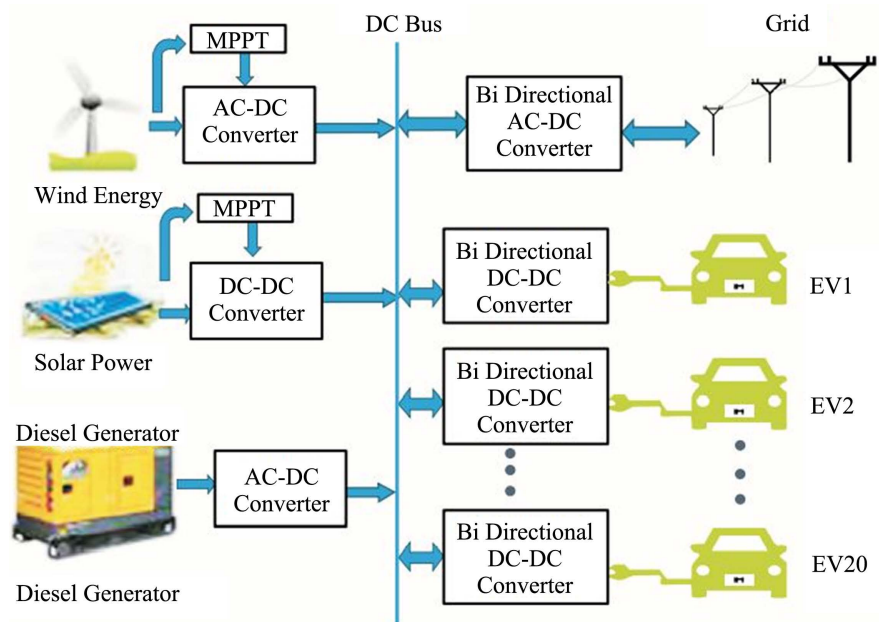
DC Bus

Grid

MPPT

AC-DC Converter

Bi Directional AC-DC Converter

Wind Energy

MPPT

DC-DC Converter

Bi Directional DC-DC Converter

EV1

Solar Power

Bi Directional DC-DC Converter

EV2

Diesel Generator

AC-DC Converter

Bi Directional DC-DC Converter

EV20

Diesel Generator